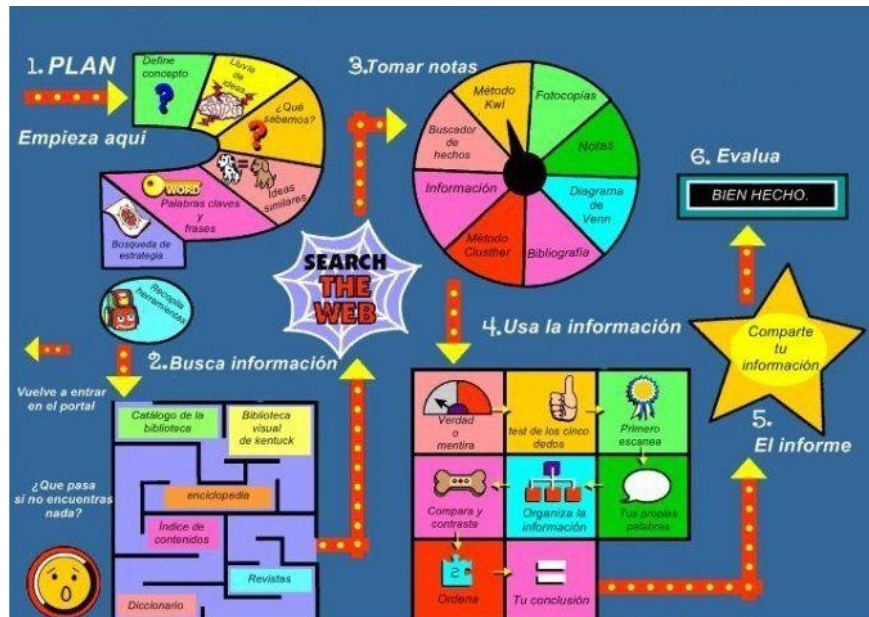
1. PLAN

Empieza aqui

Define concepto

Lluvia de ideas

¿Qué sabemos?

Ideas similares

WORD

Palabras claves y frases

Bosqueda de estrategia

Recopila herramientas

3. Tomar notas

Método Kwl

Fotocopias

Notas

Diagrama de Venn

Bibliografía

Método Clusther

Información

Buscador de hechos

SEARCH THE WEB

6. Evalua

BIEN HECHO.

2. Busca información

Vuelve a entrar en el portal

¿Que pasa si no encuentras nada?

Catálogo de la biblioteca

Biblioteca visual de kentuck

enciclopedia

Índice de contenidos

Revistas

Diccionario

4. Usa la información

Verdad o mentira

test de los cinco dedos

Primero escanea

Compara y contrasta

Organiza la información

Tus propias palabras

Ordena

Tu conclusión

Comparte tu información

5. El informe